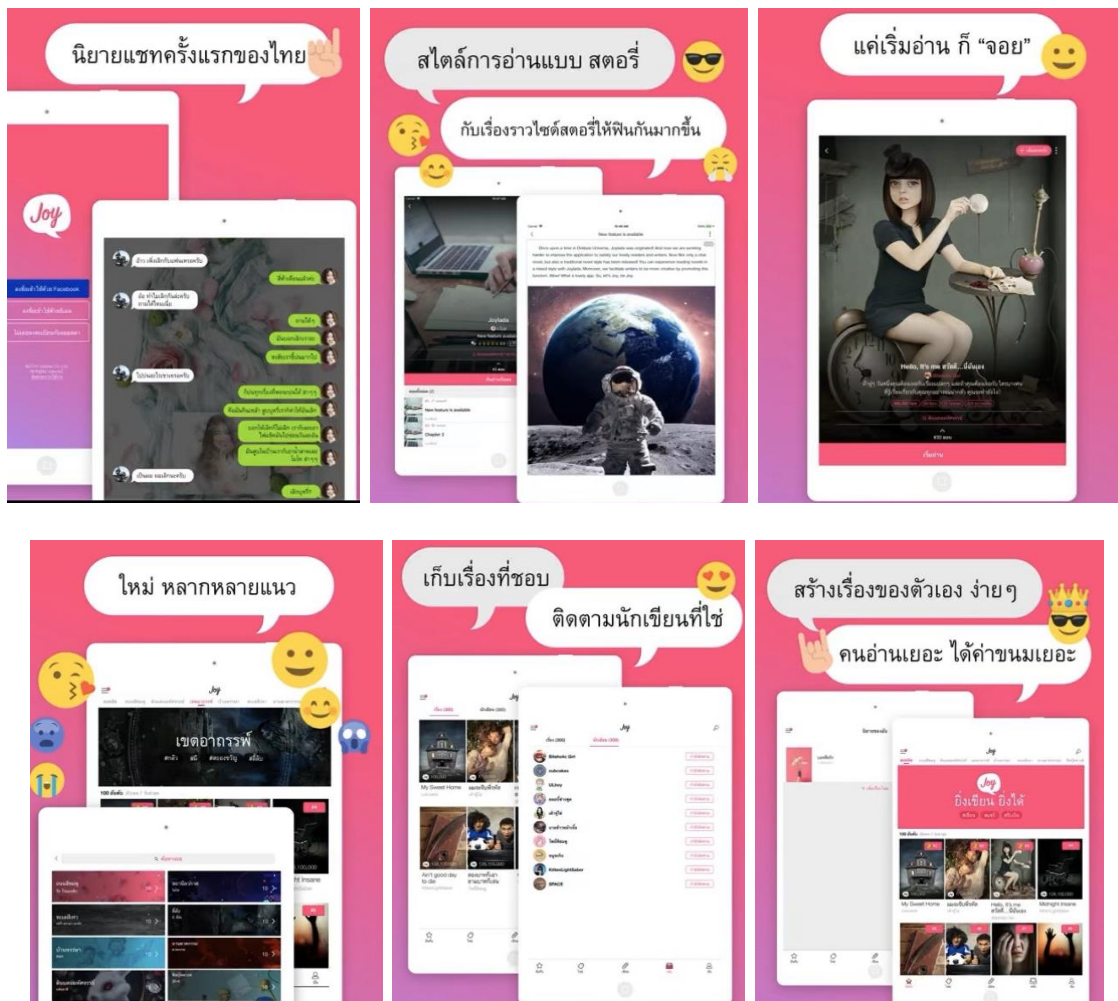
นิยายแชทครั้งแรกของไทย

Joy

สไตล์การอ่านแบบ สตอรี่

กับเรื่องราวไซด์สตอรี่ให้ฟินกันมากขึ้น

New feature is available

Chapter 2

แค่เริ่มอ่าน ก็ "จอย"

Hello, it's me

ใหม่ หลากหลายแนว

Joy

เขตอาถรรพ์

100 อันดับ

เก็บเรื่องที่ชอบ

ติดตามนักเขียนที่ใช่

Joy

My Sweet Home

Ain't good day to die

สร้างเรื่องของตัวเอง ง่ายๆ

คนอ่านเยอะ ได้ค่าขนมเยอะ

Joy

ยิ่งเขียน ยิ่งได้

100 อันดับ

My Sweet Home

Hello, it's me

Midnight Insane